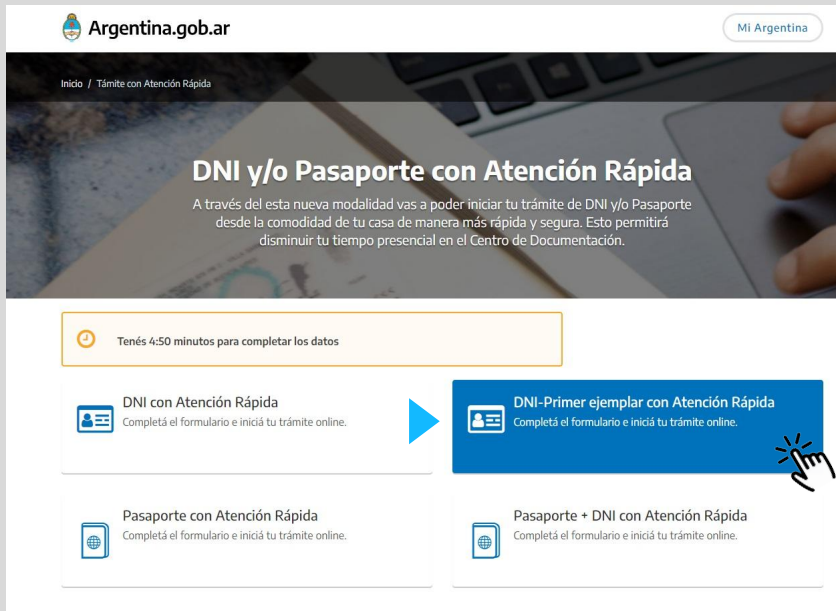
Argentina.gob.ar

Mi Argentina

Inicio / Támite con Atención Rápida

DNI y/o Pasaporte con Atención Rápida

A través del esta nueva modalidad vas a poder iniciar tu trámite de DNI y/o Pasaporte desde la comodidad de tu casa de manera más rápida y segura. Esto permitirá disminuir tu tiempo presencial en el Centro de Documentación.

Tenés 4:50 minutos para completar los datos

DNI con Atención Rápida
Completá el formulario e iniciá tu trámite online.

DNI-Primer ejemplar con Atención Rápida
Completá el formulario e iniciá tu trámite online.

Pasaporte con Atención Rápida
Completá el formulario e iniciá tu trámite online.

Pasaporte + DNI con Atención Rápida
Completá el formulario e iniciá tu trámite online.